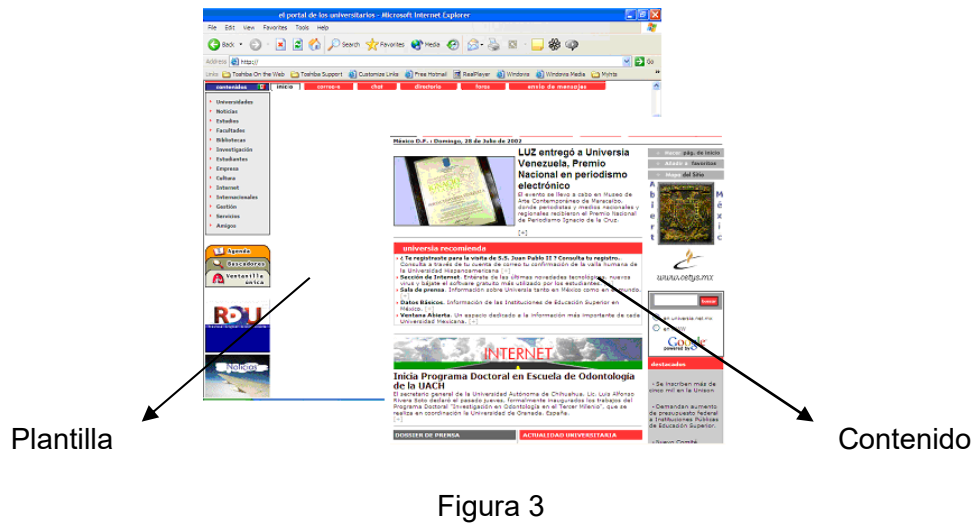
el portal de los universitarios - Microsoft Internet Explorer

File Edit View Favorites Tools Help

Back Search Favorites Media

Address http://

Links Toshiba On the Web Toshiba Support Customize Links Free Hotmail RealPlayer Windows Windows Media Mylnta

contenidos | inicio | correo-e | chat | directorio | foros | envío de mensajes

Universidades
Noticias
Estudios
Facultades
Bibliotecas
Investigación
Estudiantes
Empresa
Cultura
Internet
Internacionales
Gestión
Servicios
Amigos

Agenda
Buscadores
Ventanilla única

Noticias

México D.F. • Domingo, 28 de Julio de 2002

LUZ entregó a Universia Venezuela, Premio Nacional en periodismo electrónico

El evento se llevó a cabo en Museo de Arte Contemporáneo de Maracaibo, donde periodistas y medios nacionales y regionales recibieron el Premio Nacional de Periodismo Ignacio de la Cruz.

[+]

universia recomienda

• ¿Te registraste para la visita de S.S. Juan Pablo II? Consulta tu registro. Consulta a través de tu cuenta de correo tu confirmación de la valla humana de la Universidad Hispanoamericana [+]
• Sección de Internet. Entérate de las últimas novedades tecnológicas, nuevos virus y bájate el software gratuito más utilizado por los estudiantes.
• Sala de prensa. Información sobre Universia tanto en México como en el mundo. [+]
• Datos Básicos. Información de las Instituciones de Educación Superior en México. [+]
• Ventana Abierta. Un espacio dedicado a la información más importante de cada Universidad Mexicana. [+]

INTERNET

Inicia Programa Doctoral en Escuela de Odontología de la UACH

El secretario general de la Universidad Autónoma de Chihuahua, Lic. Luis Alfonso Rivera Soto declaró el pasado jueves, formalmente inaugurados los trabajos del Programa Doctoral "Investigación en Odontología en el Tercer Milenio", que se realiza en coordinación la Universidad de Granada, España.

[+]

DOSSIER DE PRENSA | ACTUALIDAD UNIVERSITARIA

pág. de inicio
Añadir a favoritos
Mapa del sitio

Abierto México

Google

destacados

• Se inscriben más de cinco mil en la Unison
• Demandan aumento de presupuesto federal a Instituciones Públicas de Educación Superior.
• Nuevo Comité

Plantilla

Contenido

Figura 3